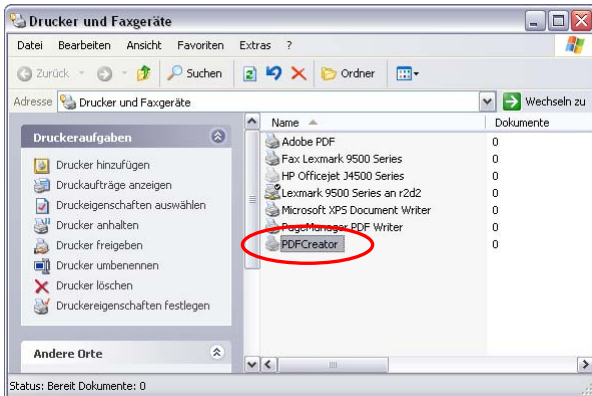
Drucker und Faxgeräte

Datei Bearbeiten Ansicht Favoriten Extras ?

Zurück Suchen Ordner

Adresse Drucker und Faxgeräte Wechseln zu

Druckeraufgaben

Drucker hinzufügen
Druckaufträge anzeigen
Druckeigenschaften auswählen
Drucker anhalten
Drucker freigeben
Drucker umbenennen
Drucker löschen
Druckereigenschaften festlegen

Andere Orte

| Name | Dokumente |
|---|---|
| Adobe PDF | 0 |
| Fax Lexmark 9500 Series | 0 |
| HP Officejet J4500 Series | 0 |
| Lexmark 9500 Series an r2d2 | 0 |
| Microsoft XPS Document Writer | 0 |
| PageManager PDF Writer | 0 |
| PDFCreator | 0 |

Status: Bereit Dokumente: 0